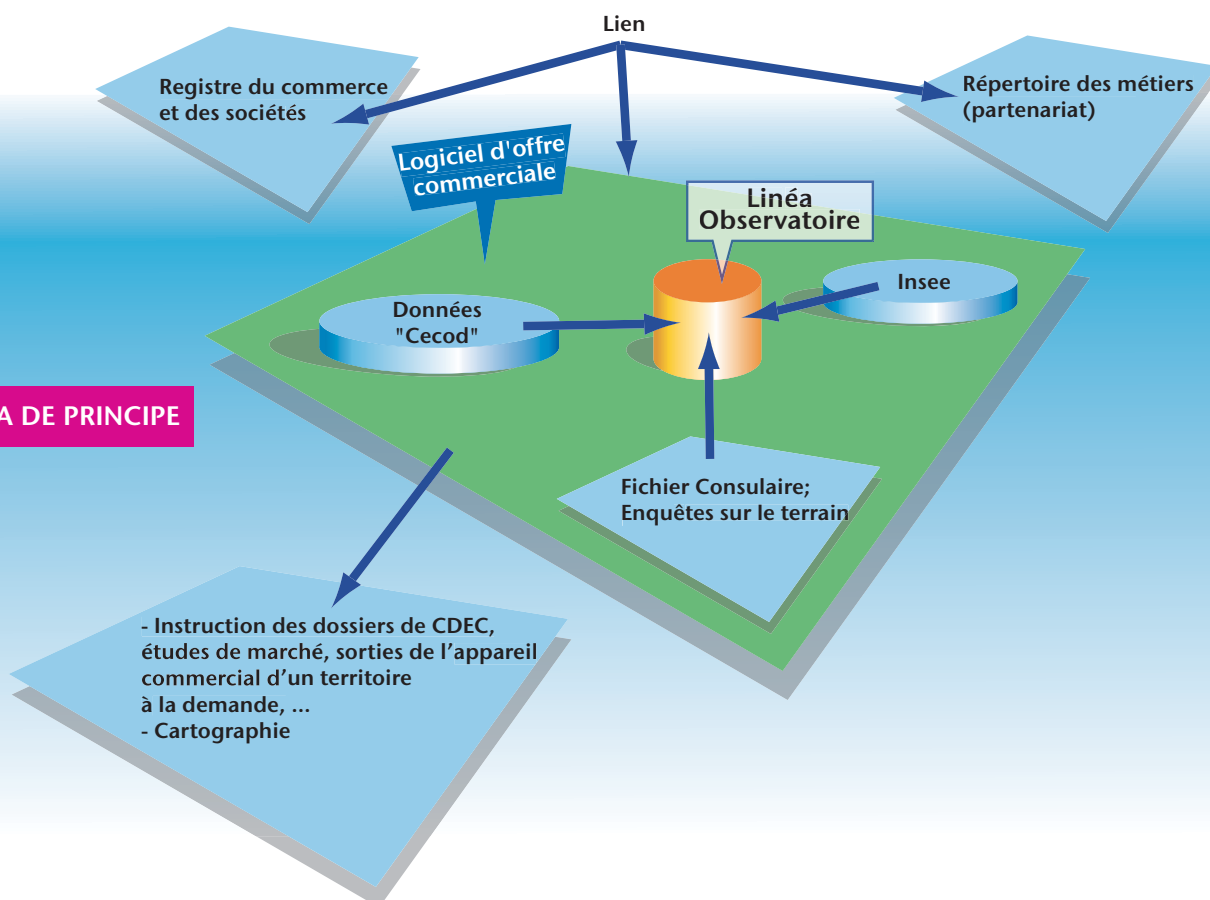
Lien

Registre du commerce et des sociétés

Répertoire des métiers (partenariat)

Logiciel d'offre commerciale

Linéa Observatoire

Insee

Données "Cecod"

A DE PRINCIPE

Fichier Consulaire; Enquêtes sur le terrain

- Instruction des dossiers de CDEC, études de marché, sorties de l'appareil commercial d'un territoire à la demande, ...
- Cartographie